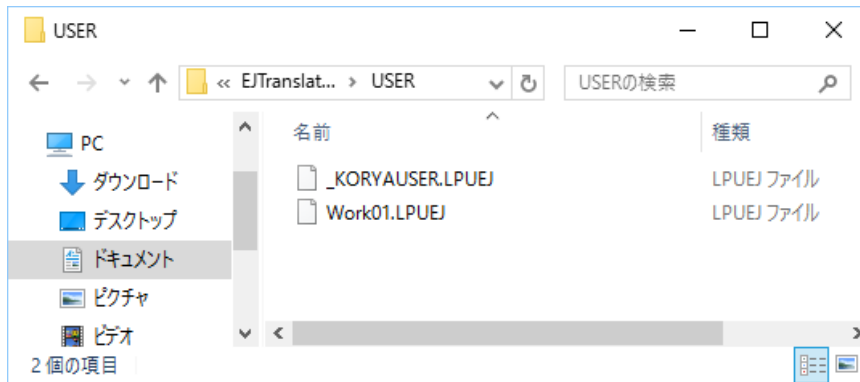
USER

« EJTranslat... › USER

USERの検索

PC
ダウンロード
デスクトップ
ドキュメント
ピクチャ
ビデオ

| 名前 | 種類 |
|---|---|
| _KORYAUSER.LPUEJ | LPUEJ ファイル |
| Work01.LPUEJ | LPUEJ ファイル |

2 個の項目